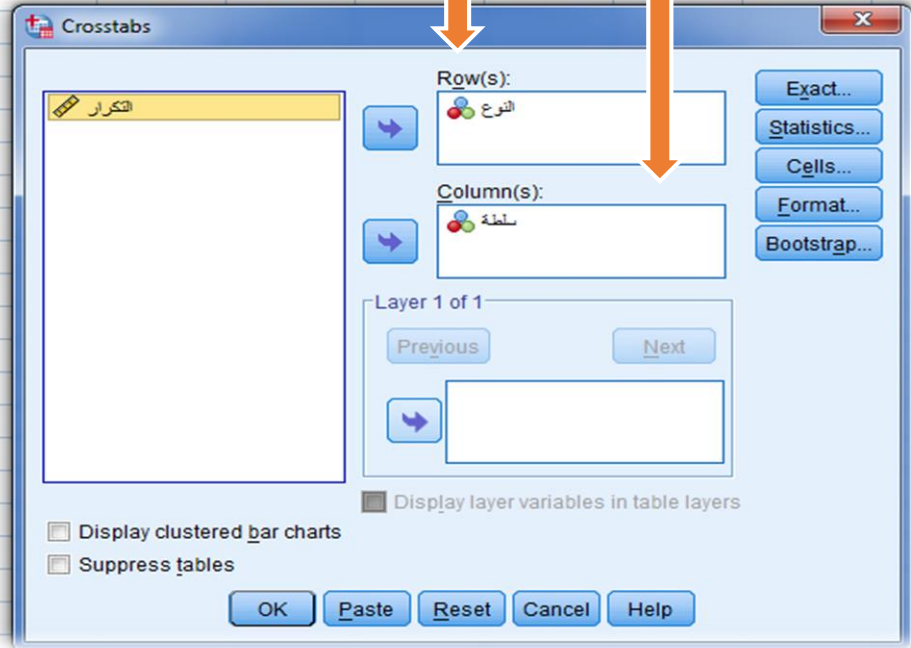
Crosstabs

التكرار

Row(s):
النوع

Column(s):
سلطة

Exact...
Statistics...
Cells...
Format...
Bootstrap...

Layer 1 of 1
Previous
Next

Display layer variables in table layers

Display clustered bar charts
Suppress tables

OK
Paste
Reset
Cancel
Help